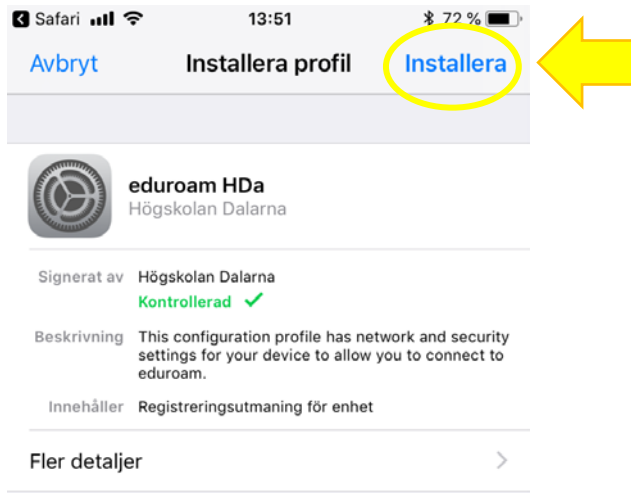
Safari 13:51 72 %

Avbryt Installera profil Installera

eduroam HDa
Högskolan Dalarna

Signerat av Högskolan Dalarna
Kontrollerad ✓

Beskrivning This configuration profile has network and security settings for your device to allow you to connect to eduroam.

Innehåller Registreringsutmaning för enhet

Fler detaljer